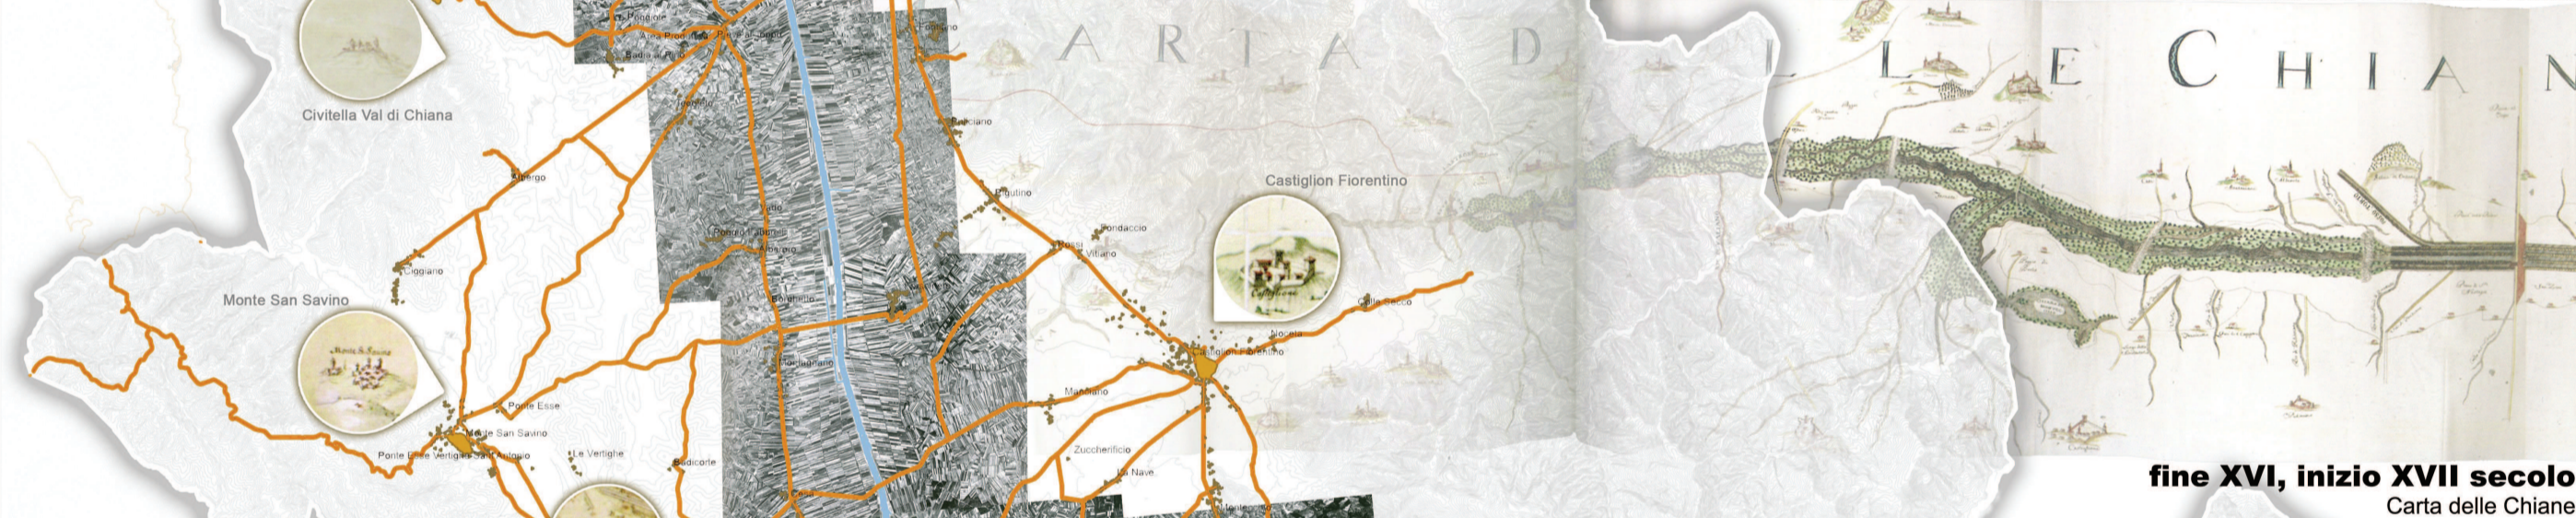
C A R T A D

L L E C H I A N

Civitella Val di Chiana

Castiglion Fiorentino

Monte San Savino

Poggiole

Badia al Pino

Albergo

Ciggiano

Brolio

Pieve Vecchia

Rigutino

Pondaccio

Rossi

Vitiano

Manciano

Alberoro

Ponte Esse

Monte San Savino

Ponte Esse Vertighe Sant'Antonio

Le Vertighe

Badicorte

Castiglion Fiorentino

Mocela

Colle Secco

Zuccherificio

La Nave

Montecchio

fine XVI, inizio XVII secolo
Carta delle Chiane